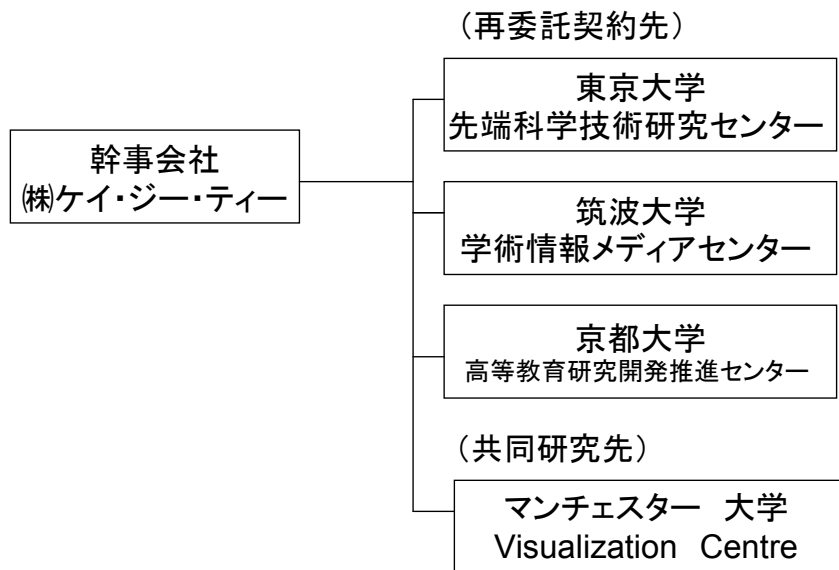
幹事会社
㈱ケイ・ジー・ティー

（再委託契約先）

東京大学
先端科学技術研究センター

筑波大学
学術情報メディアセンター

京都大学
高等教育研究開発推進センター

（共同研究先）

マンチェスター 大学
Visualization Centre